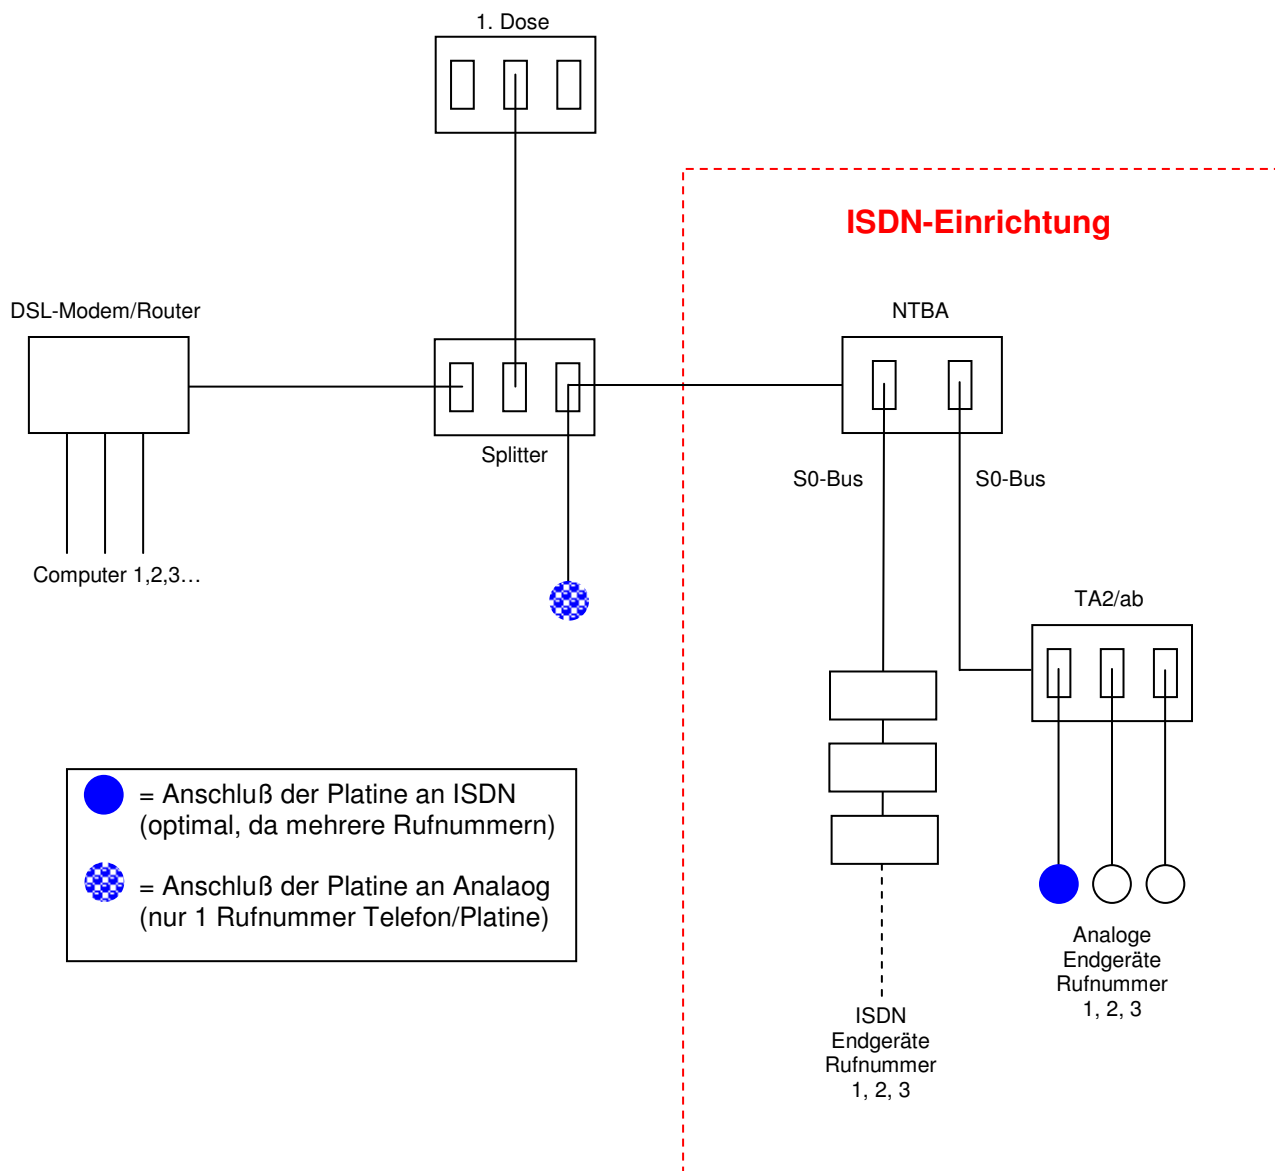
1. Dose

ISDN-Einrichtung

DSL-Modem/Router

NTBA

Splitter

S0-Bus

S0-Bus

Computer 1,2,3…

TA2/ab

= Anschluß der Platine an ISDN (optimal, da mehrere Rufnummern)

= Anschluß der Platine an Analaog (nur 1 Rufnummer Telefon/Platine)

Analoge Endgeräte Rufnummer 1, 2, 3

ISDN Endgeräte Rufnummer 1, 2, 3